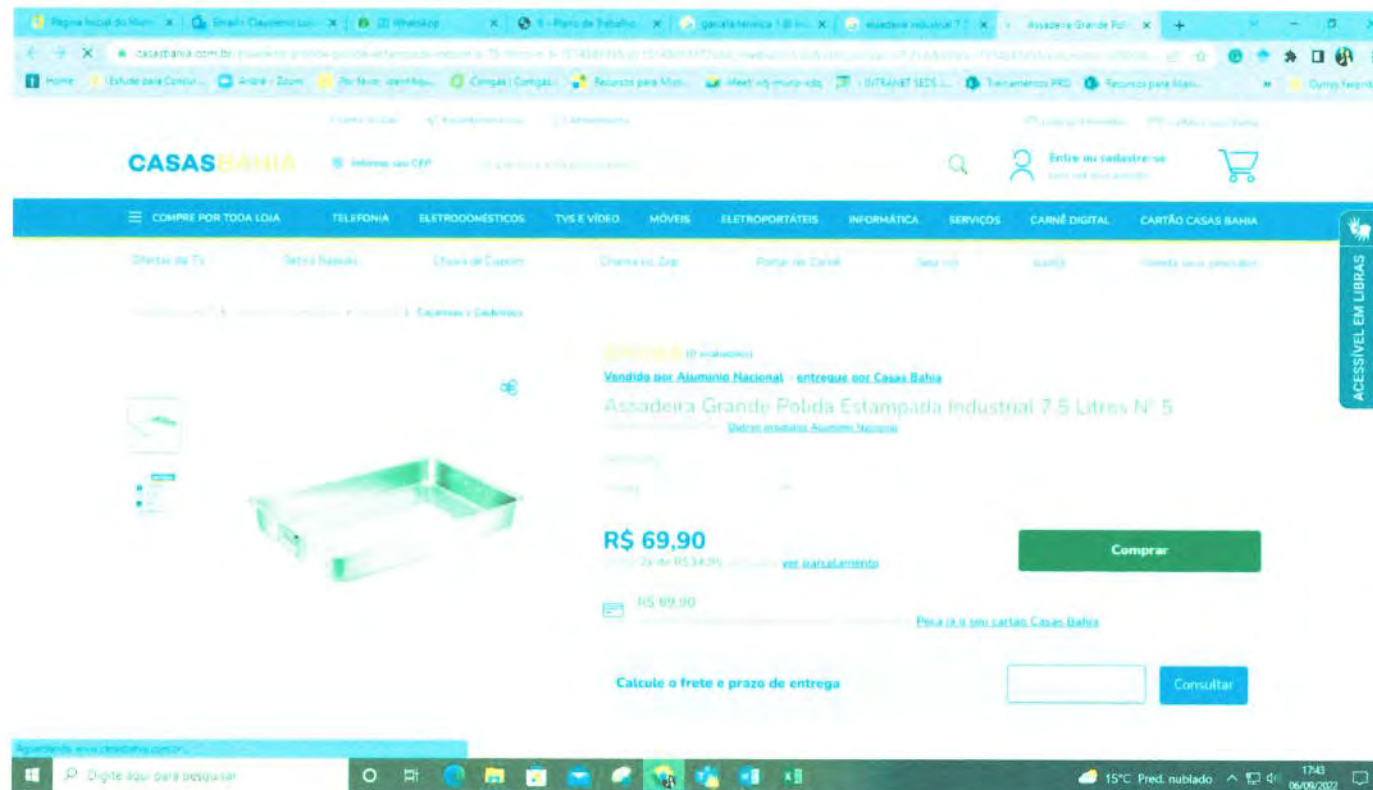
Página Inicial do Muni | Gmail | (2) WhatsApp | Plano de Trabalho | assadeira industrial | Assadeira Grande Pol

casasbahia.com.br/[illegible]

Home | Estude para Concur... | André - Zoom | Meet | INTRANET SEDS | Treinamentos PRD | Recursos para Mon... | Outros favoritos

CASASBAHIA

Informe seu CEP

Entre ou cadastre-se

COMPRE POR TODA LOJA | TELEFONIA | ELETRODOMÉSTICOS | TVS E VÍDEO | MÓVEIS | ELETROPORTÁTEIS | INFORMÁTICA | SERVIÇOS | CARNÊ DIGITAL | CARTÃO CASAS BAHIA

Ofertas da TV | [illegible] | Chuva de Cupom | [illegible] | Portal do Carnê | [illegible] | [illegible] | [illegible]

ACESSÍVEL EM LIBRAS

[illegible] > Caçarolas / Caldeirões

(0 avaliações)

Vendido por Aluminio Nacional e entregue por Casas Bahia

Assadeira Grande Polida Estampada Industrial 7,5 Litres Nº 5

Outros produtos Aluminio Nacional

R$ 69,90

2x de R$ 34,95 ver parcelamento

Comprar

R$ 69,90

Peça já o seu cartão Casas Bahia

Calcule o frete e prazo de entrega

Consultar

Aguardando www.casasbahia.com.br...

Digite aqui para pesquisar

15°C Pred. nublado 17:43 06/09/2022